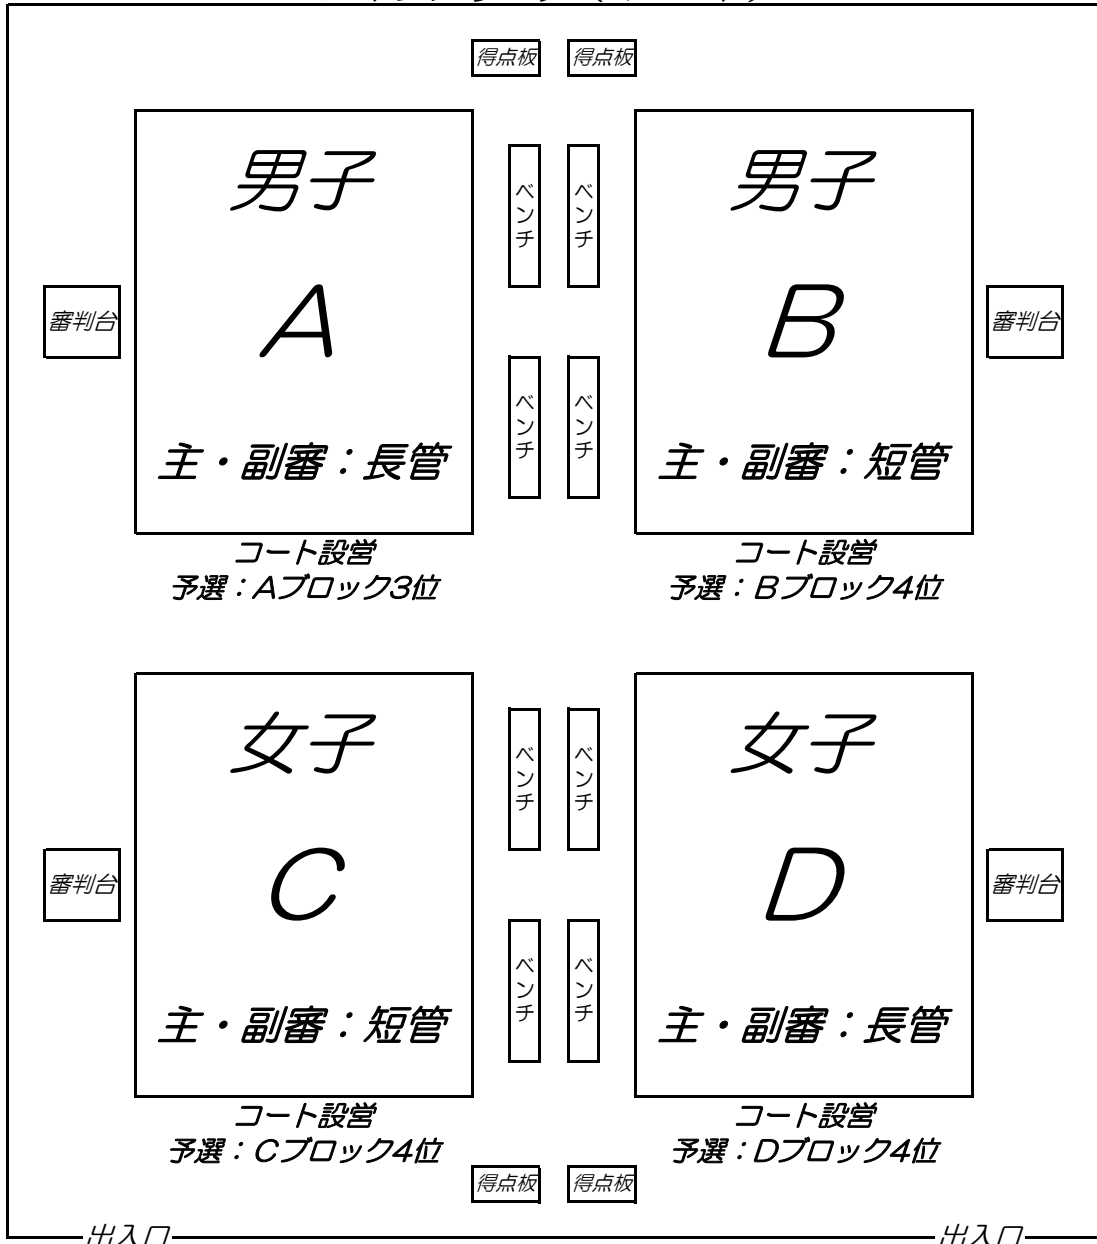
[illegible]

得点板 得点板

男子
A
主・副審：長管

ベンチ
ベンチ
ベンチ
ベンチ

男子
B
主・副審：短管

審判台

審判台

コート設営
予選：Aブロック3位

コート設営
予選：Bブロック4位

女子
C
主・副審：短管

ベンチ
ベンチ
ベンチ
ベンチ

女子
D
主・副審：長管

審判台

審判台

コート設営
予選：Cブロック4位

コート設営
予選：Dブロック4位

得点板 得点板

出入口

出入口